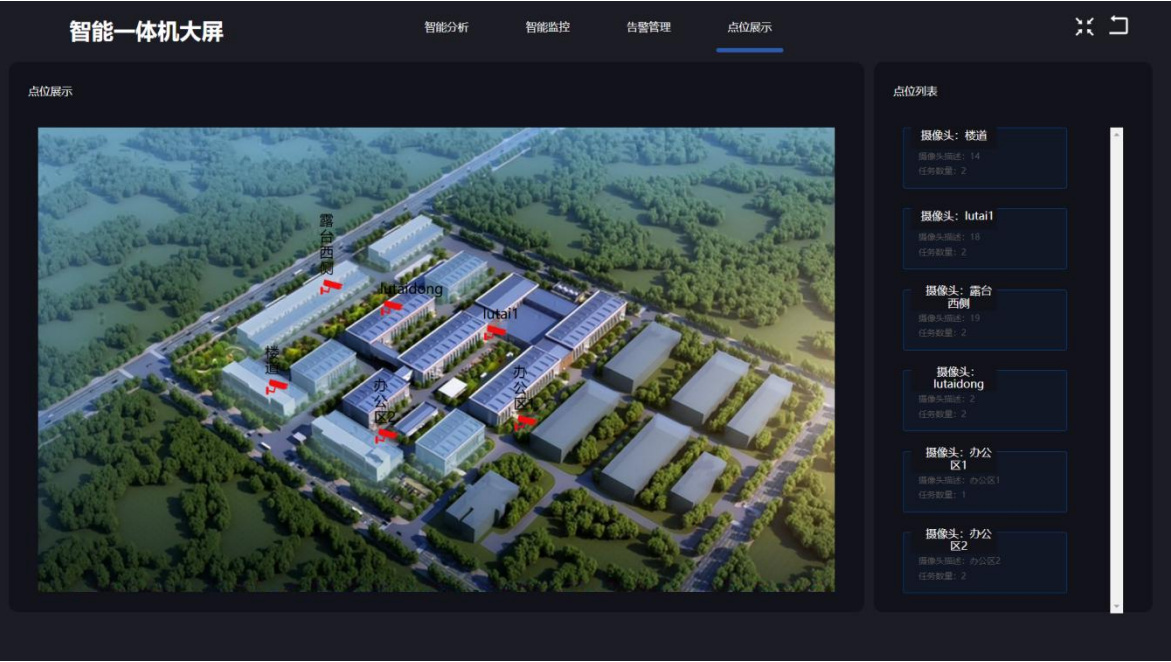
智能一体机大屏

智能分析 智能监控 告警管理 点位展示

点位展示

露台西侧

lutaidong

lutai1

楼道

办公区2

办公区1

点位列表

摄像头：楼道
摄像头描述：14
任务数量：2

摄像头：lutai1
摄像头描述：18
任务数量：2

摄像头：露台西侧
摄像头描述：19
任务数量：2

摄像头：lutaidong
摄像头描述：2
任务数量：2

摄像头：办公区1
摄像头描述：办公区1
任务数量：1

摄像头：办公区2
摄像头描述：办公区2
任务数量：2